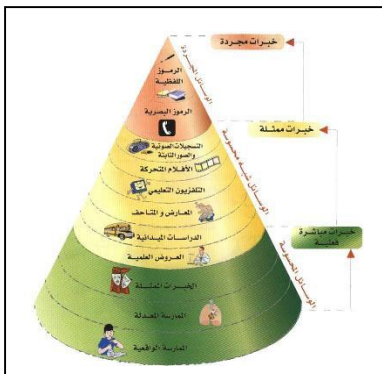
خبرات مجردة

الرموز اللفظية

الرموز البصرية

الوسائل المجردة

خبرات ممثلة

التسجيلات الصوتية والصور الثابتة

الأفلام المتحركة

التلفزيون التعليمي

المعارض والمتاحف

الوسائل شبه المحسوسة

الدراسات الميدانية

العروض العلمية

خبرات مباشرة فعلية

الخبرات الممثلة

الممارسة المعدلة

الممارسة الواقعية

الوسائل المحسوسة